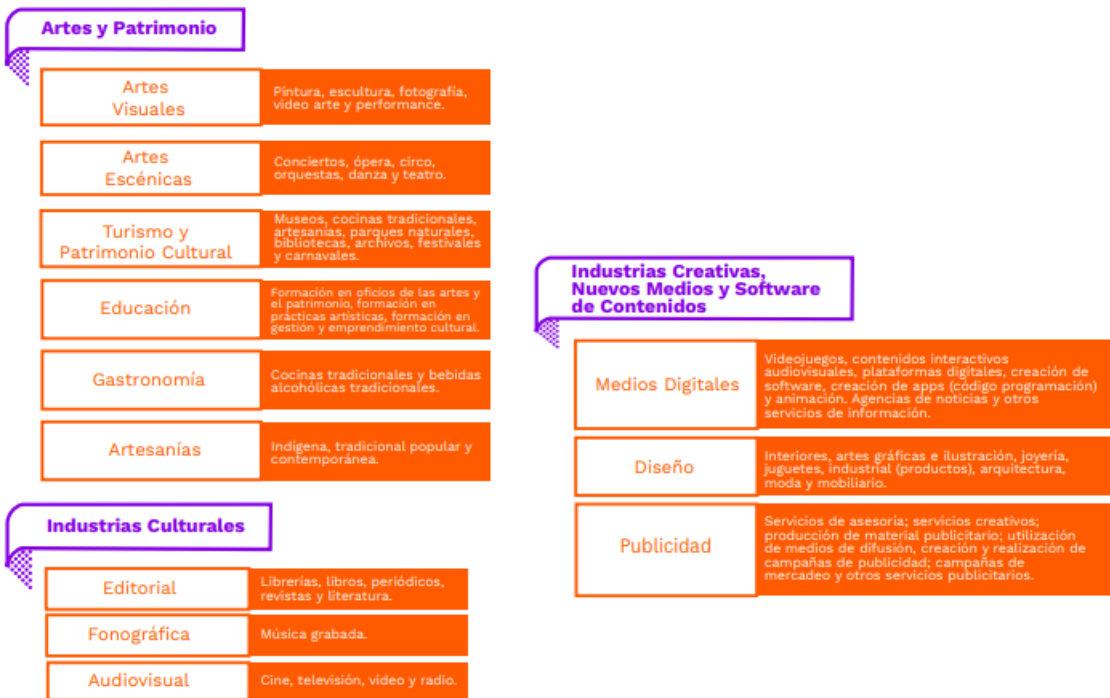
Artes y Patrimonio

| Artes Visuales | Pintura, escultura, fotografía, video arte y performance. |
|---|---|
| Artes Escénicas | Conciertos, ópera, circo, orquestas, danza y teatro. |
| Turismo y Patrimonio Cultural | Museos, cocinas tradicionales, artesanías, parques naturales, bibliotecas, archivos, festivales y carnavales. |
| Educación | Formación en oficios de las artes y el patrimonio, formación en prácticas artísticas, formación en gestión y emprendimiento cultural. |
| Gastronomía | Cocinas tradicionales y bebidas alcohólicas tradicionales. |
| Artesanías | Indígena, tradicional popular y contemporánea. |

Industrias Culturales

| Editorial | Librerías, libros, periódicos, revistas y literatura. |
|---|---|
| Fonográfica | Música grabada. |
| Audiovisual | Cine, televisión, video y radio. |

Industrias Creativas, Nuevos Medios y Software de Contenidos

| Medios Digitales | Videojuegos, contenidos interactivos audiovisuales, plataformas digitales, creación de software, creación de apps (código programación) y animación. Agencias de noticias y otros servicios de información. |
|---|---|
| Diseño | Interiores, artes gráficas e ilustración, joyería, juguetes, industrial (productos), arquitectura, moda y mobiliario. |
| Publicidad | Servicios de asesoría; servicios creativos; producción de material publicitario; utilización de medios de difusión, creación y realización de campañas de publicidad; campañas de mercadeo y otros servicios publicitarios. |